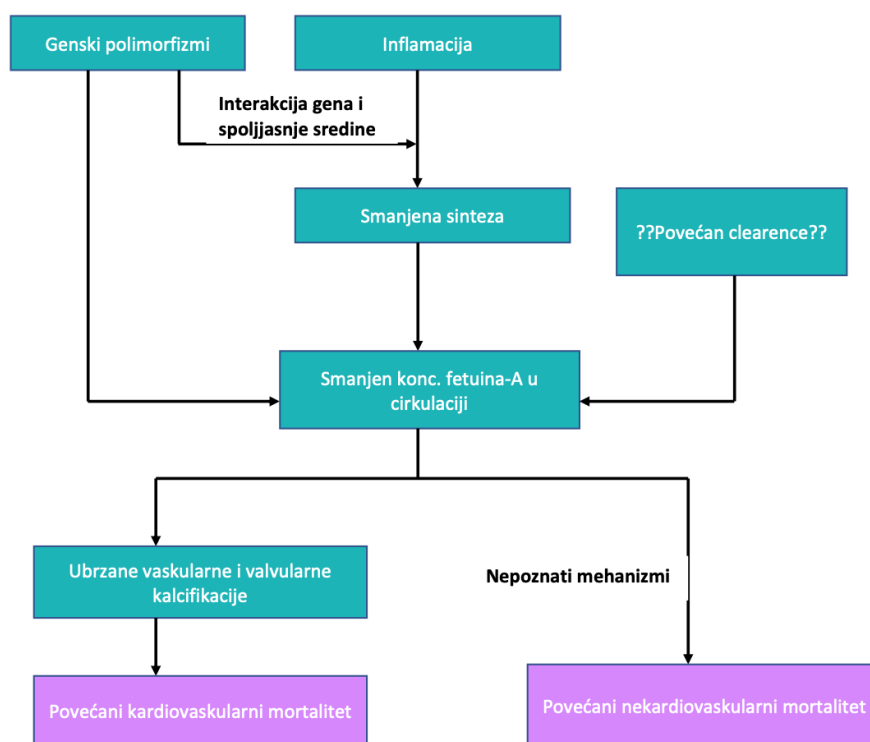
Genski polimorfizmi

Inflamacija

Interakcija gena i spoljjasnje sredine

Smanjena sinteza

??Povećan clearence??

Smanjen konc. fetuina-A u cirkulaciji

Ubrzane vaskularne i valvularne kalcifikacije

Nepoznati mehanizmi

Povećani kardiovaskularni mortalitet

Povećani nekardiovaskularni mortalitet